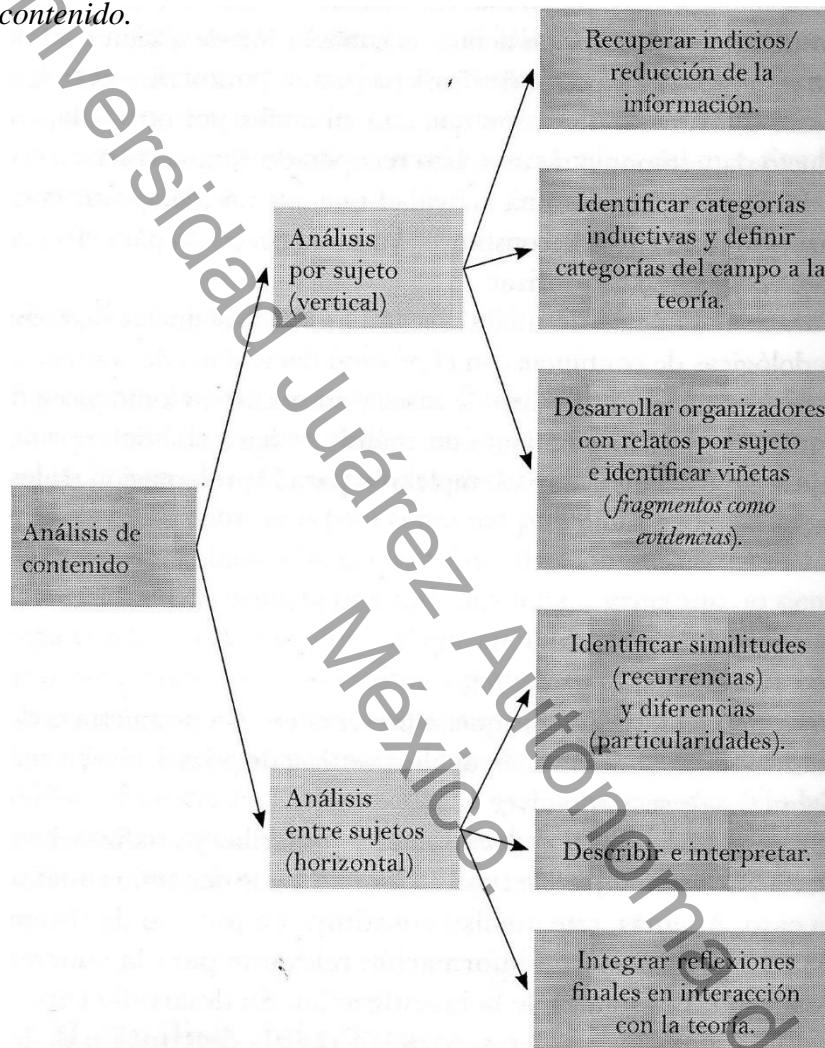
*contenido.*

Análisis de contenido

Análisis por sujeto (vertical)

Recuperar indicios/ reducción de la información.

Identificar categorías inductivas y definir categorías del campo a la teoría.

Desarrollar organizadores con relatos por sujeto e identificar viñetas (*fragmentos como evidencias*).

Análisis entre sujetos (horizontal)

Identificar similitudes (recurrencias) y diferencias (particularidades).

Describir e interpretar.

Integrar reflexiones finales en interacción con la teoría.

Universidad Juárez Autónoma México